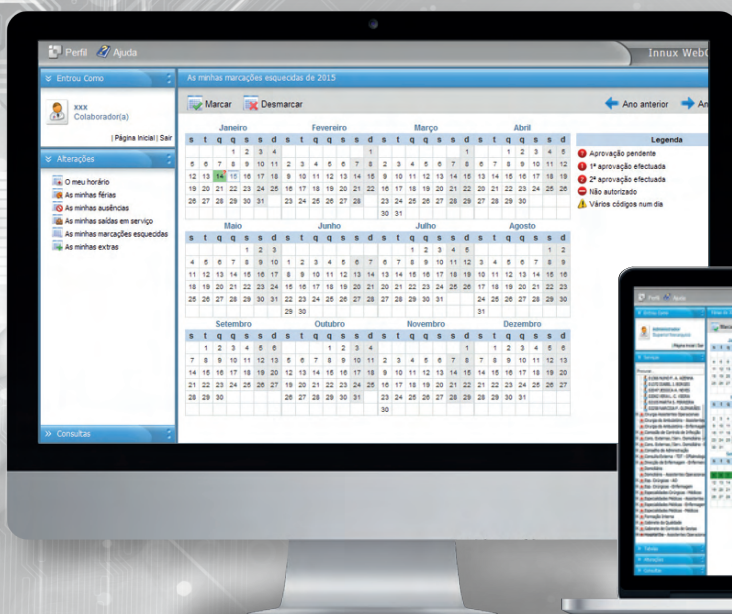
Perfil Ajuda

Innux WebC

Entrou Como

xxx
Colaborador(a)

| Página Inicial | Sair

Alterações

O meu horário
As minhas férias
As minhas ausências
As minhas saídas em serviço
As minhas marcações esquecidas
As minhas extras

Consultas

As minhas marcações esquecidas de 2015

Marcar Desmarcar

Ano anterior An

| Janeiro | | | | | | |
|---|---|---|---|---|---|---|
| s | t | q | q | s | s | d |
| | | | 1 | 2 | 3 | 4 |
| 5 | 6 | 7 | 8 | 9 | 10 | 11 |
| 12 | 13 | 14 | 15 | 16 | 17 | 18 |
| 19 | 20 | 21 | 22 | 23 | 24 | 25 |
| 26 | 27 | 28 | 29 | 30 | 31 | |

| Fevereiro | | | | | | |
|---|---|---|---|---|---|---|
| s | t | q | q | s | s | d |
| | | | | | | 1 |
| 2 | 3 | 4 | 5 | 6 | 7 | 8 |
| 9 | 10 | 11 | 12 | 13 | 14 | 15 |
| 16 | 17 | 18 | 19 | 20 | 21 | 22 |
| 23 | 24 | 25 | 26 | 27 | 28 | |

| Março | | | | | | |
|---|---|---|---|---|---|---|
| s | t | q | q | s | s | d |
| | | | | | | 1 |
| 2 | 3 | 4 | 5 | 6 | 7 | 8 |
| 9 | 10 | 11 | 12 | 13 | 14 | 15 |
| 16 | 17 | 18 | 19 | 20 | 21 | 22 |
| 23 | 24 | 25 | 26 | 27 | 28 | 29 |
| 30 | 31 | | | | | |

| Abril | | | | | | |
|---|---|---|---|---|---|---|
| s | t | q | q | s | s | d |
| | | 1 | 2 | 3 | 4 | 5 |
| 6 | 7 | 8 | 9 | 10 | 11 | 12 |
| 13 | 14 | 15 | 16 | 17 | 18 | 19 |
| 20 | 21 | 22 | 23 | 24 | 25 | 26 |
| 27 | 28 | 29 | 30 | | | |

| Maio | | | | | | |
|---|---|---|---|---|---|---|
| s | t | q | q | s | s | d |
| | | | | 1 | 2 | 3 |
| 4 | 5 | 6 | 7 | 8 | 9 | 10 |
| 11 | 12 | 13 | 14 | 15 | 16 | 17 |
| 18 | 19 | 20 | 21 | 22 | 23 | 24 |
| 25 | 26 | 27 | 28 | 29 | 30 | 31 |

| Junho | | | | | | |
|---|---|---|---|---|---|---|
| s | t | q | q | s | s | d |
| 1 | 2 | 3 | 4 | 5 | 6 | 7 |
| 8 | 9 | 10 | 11 | 12 | 13 | 14 |
| 15 | 16 | 17 | 18 | 19 | 20 | 21 |
| 22 | 23 | 24 | 25 | 26 | 27 | 28 |
| 29 | 30 | | | | | |

| Julho | | | | | | |
|---|---|---|---|---|---|---|
| s | t | q | q | s | s | d |
| | | 1 | 2 | 3 | 4 | 5 |
| 6 | 7 | 8 | 9 | 10 | 11 | 12 |
| 13 | 14 | 15 | 16 | 17 | 18 | 19 |
| 20 | 21 | 22 | 23 | 24 | 25 | 26 |
| 27 | 28 | 29 | 30 | 31 | | |

| Agosto | | | | | | |
|---|---|---|---|---|---|---|
| s | t | q | q | s | s | d |
| | | | | | 1 | 2 |
| 3 | 4 | 5 | 6 | 7 | 8 | 9 |
| 10 | 11 | 12 | 13 | 14 | 15 | 16 |
| 17 | 18 | 19 | 20 | 21 | 22 | 23 |
| 24 | 25 | 26 | 27 | 28 | 29 | 30 |
| 31 | | | | | | |

| Setembro | | | | | | |
|---|---|---|---|---|---|---|
| s | t | q | q | s | s | d |
| | 1 | 2 | 3 | 4 | 5 | 6 |
| 7 | 8 | 9 | 10 | 11 | 12 | 13 |
| 14 | 15 | 16 | 17 | 18 | 19 | 20 |
| 21 | 22 | 23 | 24 | 25 | 26 | 27 |
| 28 | 29 | 30 | | | | |

| Outubro | | | | | | |
|---|---|---|---|---|---|---|
| s | t | q | q | s | s | d |
| | | | 1 | 2 | 3 | 4 |
| 5 | 6 | 7 | 8 | 9 | 10 | 11 |
| 12 | 13 | 14 | 15 | 16 | 17 | 18 |
| 19 | 20 | 21 | 22 | 23 | 24 | 25 |
| 26 | 27 | 28 | 29 | 30 | 31 | |

| Novembro | | | | | | |
|---|---|---|---|---|---|---|
| s | t | q | q | s | s | d |
| | | | | | | 1 |
| 2 | 3 | 4 | 5 | 6 | 7 | 8 |
| 9 | 10 | 11 | 12 | 13 | 14 | 15 |
| 16 | 17 | 18 | 19 | 20 | 21 | 22 |
| 23 | 24 | 25 | 26 | 27 | 28 | 29 |
| 30 | | | | | | |

| Dezembro | | | | | | |
|---|---|---|---|---|---|---|
| s | t | q | q | s | s | d |
| | 1 | 2 | 3 | 4 | 5 | 6 |
| 7 | 8 | 9 | 10 | 11 | 12 | 13 |
| 14 | 15 | 16 | 17 | 18 | 19 | 20 |
| 21 | 22 | 23 | 24 | 25 | 26 | 27 |
| 28 | 29 | 30 | 31 | | | |

Legenda
Aprovação pendente
1ª aprovação efectuada
2ª aprovação efectuada
Não autorizado
Vários códigos num dia

Perfil Ajuda
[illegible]